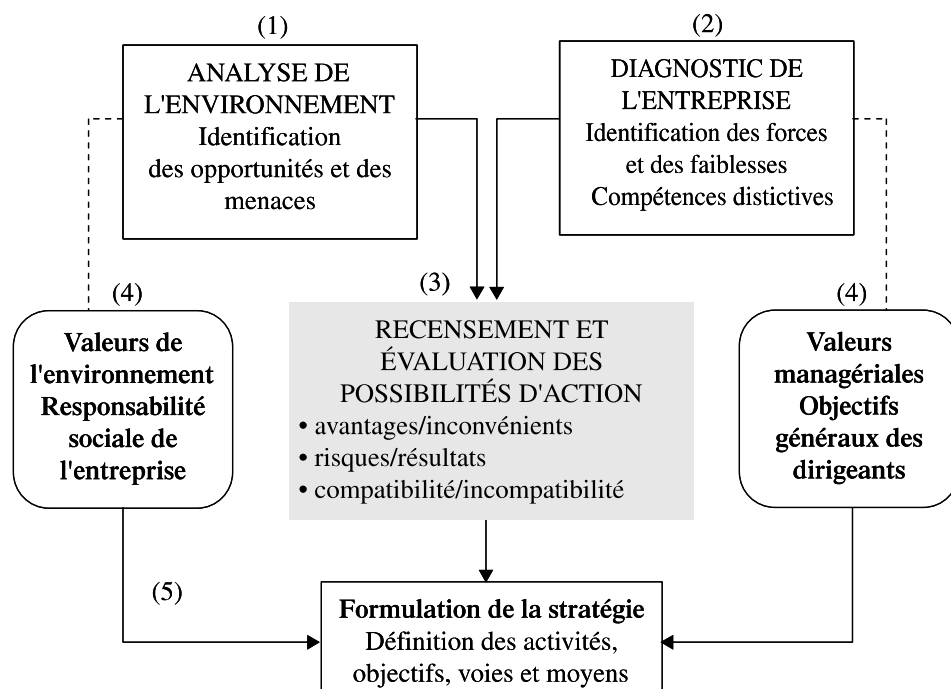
(1)
ANALYSE DE L'ENVIRONNEMENT
Identification des opportunités et des menaces

(2)
DIAGNOSTIC DE L'ENTREPRISE
Identification des forces et des faiblesses
Compétences distictives

(4)
**Valeurs de l'environnement Responsabilité sociale de l'entreprise**

(3)
RECENSEMENT ET ÉVALUATION DES POSSIBILITÉS D'ACTION
• avantages/inconvénients
• risques/résultats
• compatibilité/incompatibilité

(4)
**Valeurs managériales Objectifs généraux des dirigeants**

(5)

**Formulation de la stratégie**
Définition des activités, objectifs, voies et moyens